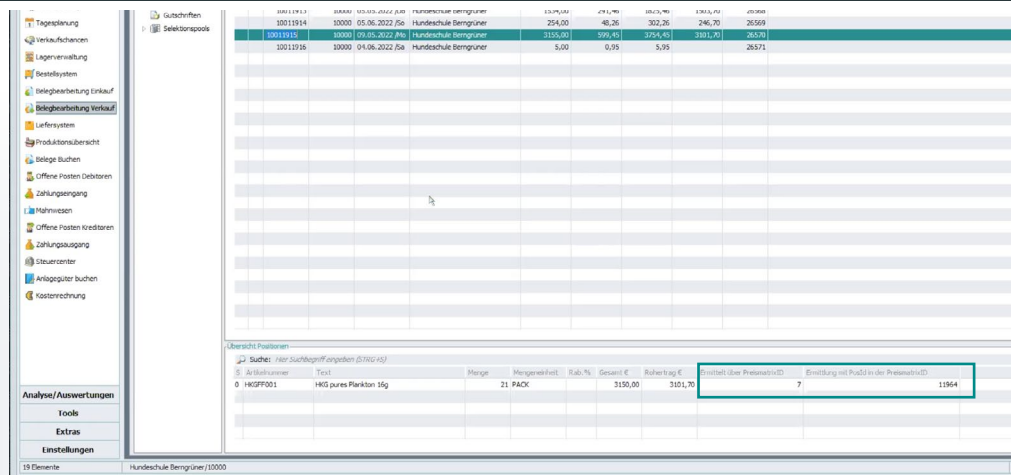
Tagesplanung
Verkaufschancen
Lagerverwaltung
Bestellsystem
Belegbearbeitung Einkauf
Belegbearbeitung Verkauf
Liefersystem
Produktionsübersicht
Belege Buchen
Offene Posten Debitoren
Zahlungseingang
Mahnwesen
Offene Posten Kreditoren
Zahlungsausgang
Steuercenter
Anlagegüter buchen
Kostenrechnung

Analyse/Auswertungen
Tools
Extras
Einstellungen

Gutschriften
Selektionspools

| | | | | | | | | |
|---|---|---|---|---|---|---|---|---|
| 10011913 | 10000 | 05.05.2022 /Do | Hundeschule Berngrüner | 1534,00 | 291,46 | 1825,46 | 1503,70 | 26568 |
| 10011914 | 10000 | 05.06.2022 /So | Hundeschule Berngrüner | 254,00 | 48,26 | 302,26 | 246,70 | 26569 |
| 10011915 | 10000 | 09.05.2022 /Mo | Hundeschule Berngrüner | 3155,00 | 599,45 | 3754,45 | 3101,70 | 26570 |
| 10011916 | 10000 | 04.06.2022 /Sa | Hundeschule Berngrüner | 5,00 | 0,95 | 5,95 | | 26571 |

Übersicht Positionen
Suche: Hier Suchbegriff eingeben (STRG+S)

| S | Artikelnummer | Text | Menge | Mengeneinheit | Rab. % | Gesamt € | Rohertrag € | Ermittelt über PreismatrixID | Ermittlung mit PosId in der PreismatrixID |
|---|---|---|---|---|---|---|---|---|---|
| 0 | HKGFF001 | HKG pures Plankton 16g | 21 | PACK | | 3150,00 | 3101,70 | 7 | 11964 |

19 Elemente
Hundeschule Berngrüner/10000